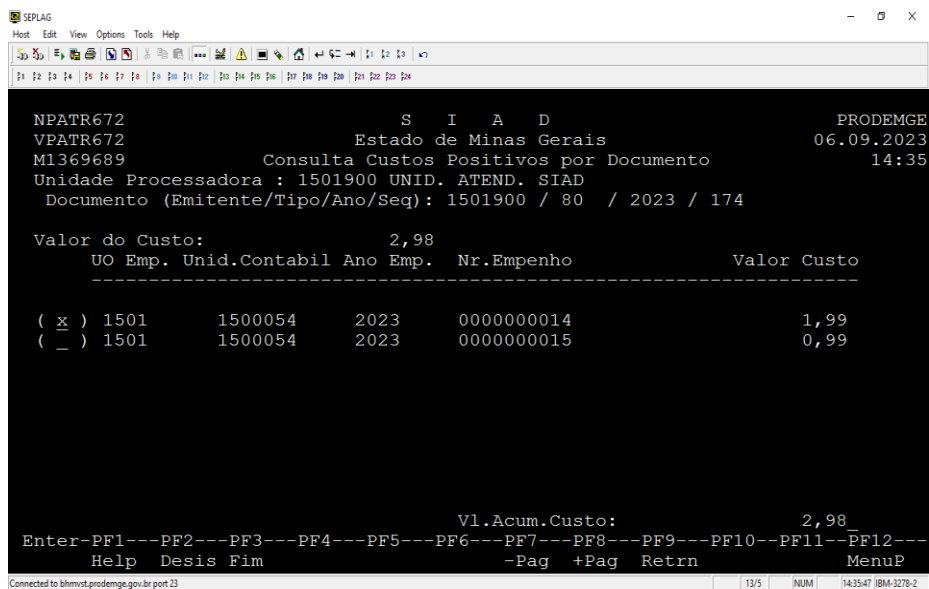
SEPLAG
Host Edit View Options Tools Help

NPATR672 S I A D PRODEMGE
VPATR672 Estado de Minas Gerais 06.09.2023
M1369689 Consulta Custos Positivos por Documento 14:35
Unidade Processadora : 1501900 UNID. ATEND. SIAD
Documento (Emitente/Tipo/Ano/Seq): 1501900 / 80 / 2023 / 174

Valor do Custo: 2,98
UO Emp. Unid.Contabil Ano Emp. Nr.Empenho Valor Custo
-----------------------------------------------------------------------

( x ) 1501 1500054 2023 0000000014 1,99
( _ ) 1501 1500054 2023 0000000015 0,99

Vl.Acum.Custo: 2,98_
Enter-PF1---PF2---PF3---PF4---PF5---PF6---PF7---PF8---PF9---PF10--PF11--PF12---
Help Desis Fim -Pag +Pag Retrn MenuP

Connected to bhmvst.prodemge.gov.br port 23 13/5 NUM 14:35:47 IBM-3278-2